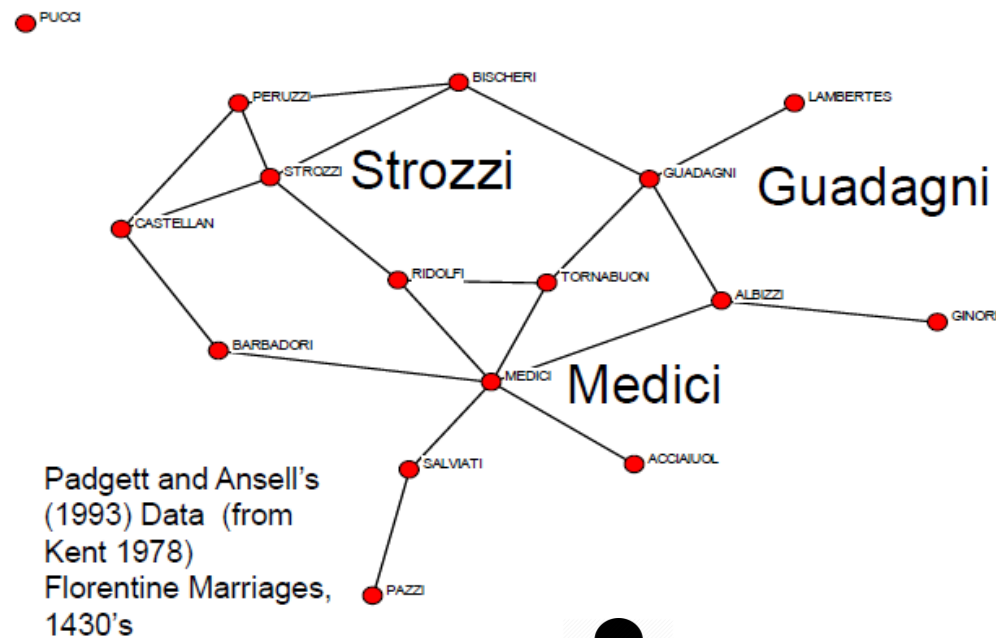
PUCCI

PERUZZI

BISCHERI

LAMBERTES

STROZZI

Strozzi

GUADAGNI

Guadagni

CASTELLAN

RIDOLFI

TORNABUON

ALBIZZI

GINORI

BARBADORI

MEDICI

Medici

SALVIATI

ACCIAIUOL

PAZZI

Padgett and Ansell's (1993) Data (from Kent 1978) Florentine Marriages, 1430's